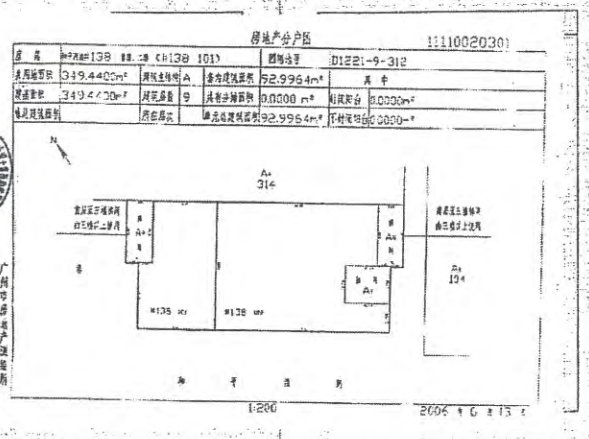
房地产分户图

1111002030l

| 房号 | 解放中路138 号 | 楼 (内138 101) | | 图幅编号 | D1221-9-312 | | |
|---|---|---|---|---|---|---|---|
| 房屋建筑面积 | 349.4400m² | 房屋主体结构 | A | 套内建筑面积 | 92.9964m² | 其中 | |
| 房屋面积 | 349.4400m² | 房屋层数 | 9 | 共有分摊面积 | 0.0000 m² | 封闭阳台 | 0.0000m² |
| 房屋建筑面积 | | 所在层次 | | 单元建筑面积 | 92.9964m² | 不封闭阳台 | 0.0000m² |

N

A+
314

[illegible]
由三楼产业共用

A+

A+

A+

由三楼产业共用

A+
104

#138 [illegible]

#138 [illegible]

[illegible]

广州市房地产测绘所

1:200

2006 年 6 月 13 日